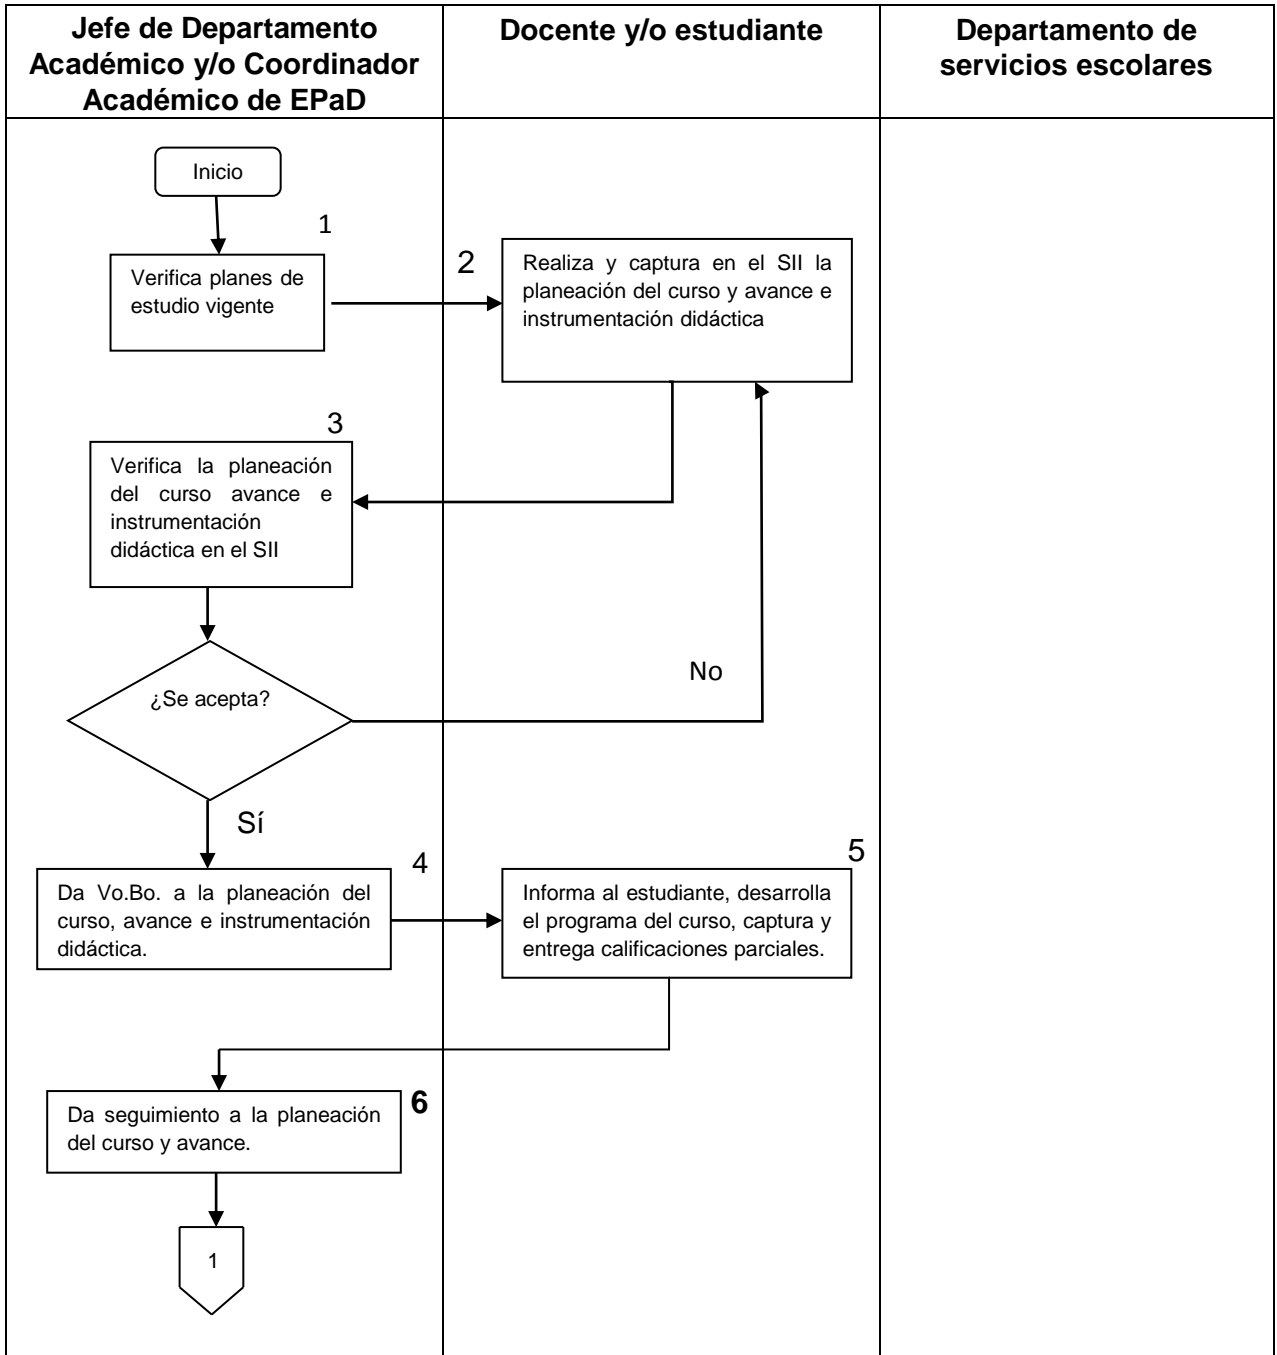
| Jefe de Departamento Académico y/o Coordinador Académico de EPaD | Docente y/o estudiante | Departamento de servicios escolares |
|---|---|---|

Inicio

1

Verifica planes de estudio vigente

2

Realiza y captura en el SII la planeación del curso y avance e instrumentación didáctica

3

Verifica la planeación del curso avance e instrumentación didáctica en el SII

¿Se acepta?

No

Sí

4

Da Vo.Bo. a la planeación del curso, avance e instrumentación didáctica.

5

Informa al estudiante, desarrolla el programa del curso, captura y entrega calificaciones parciales.

6

Da seguimiento a la planeación del curso y avance.

1